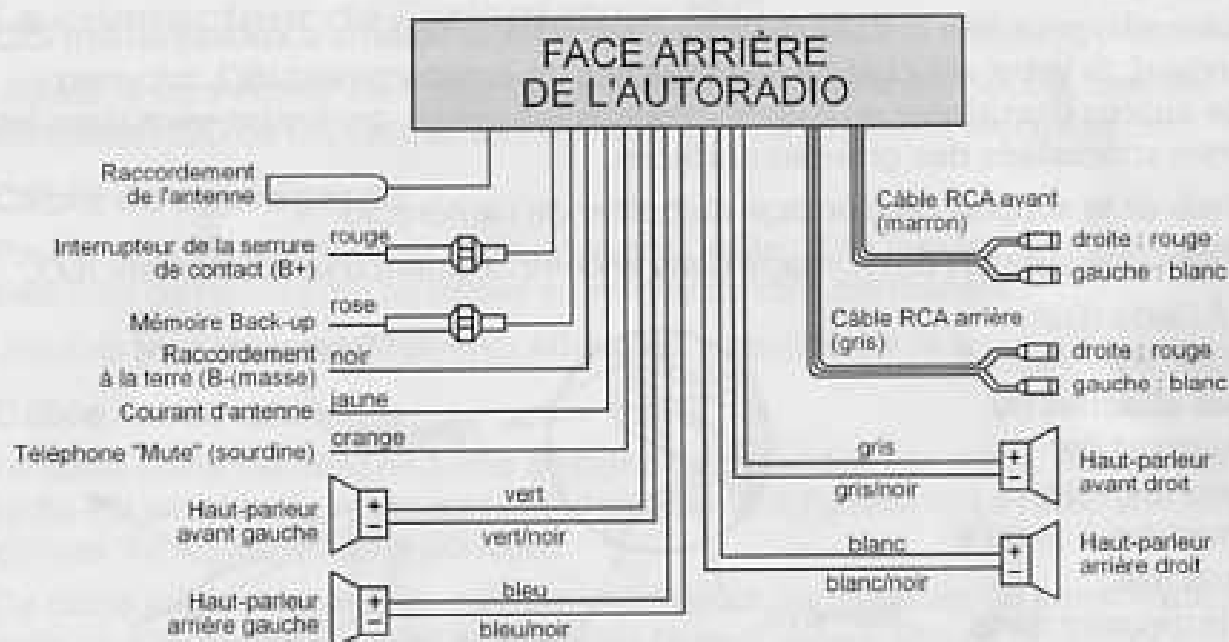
FACE ARRIÈRE DE L'AUTORADIO

Raccordement de l'antenne

Interrupteur de la serrure de contact (B+)
rouge

Mémoire Back-up
rose

Raccordement à la terre (B-(masse)
noir

Courant d'antenne
jaune

Téléphone "Mute" (sourdine)
orange

Haut-parleur avant gauche
+
−
vert
vert/noir

Haut-parleur arrière gauche
+
−
bleu
bleu/noir

Câble RCA avant (marron)
droite : rouge
gauche : blanc

Câble RCA arrière (gris)
droite : rouge
gauche : blanc

gris
gris/noir
+
−
Haut-parleur avant droit

blanc
blanc/noir
+
−
Haut-parleur arrière droit